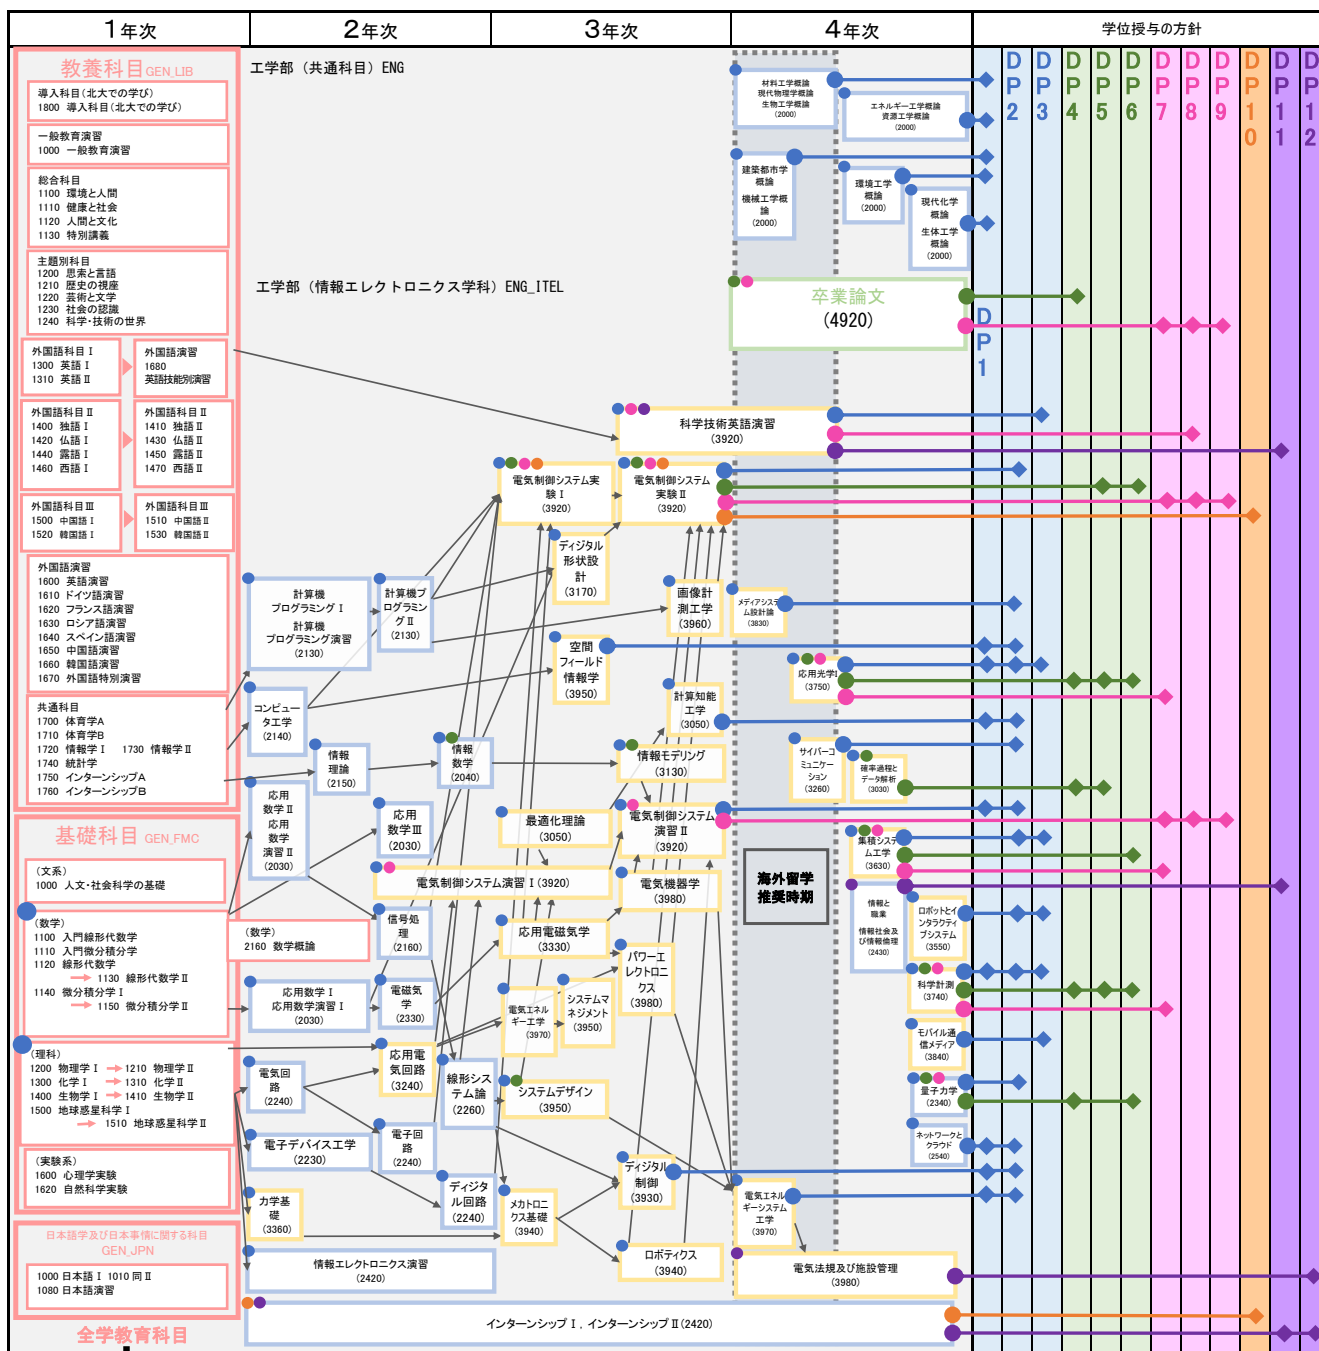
1年次 | 2年次 | 3年次 | 4年次 | 学位授与の方針

教養科目 GEN_LIB

導入科目(北大での学び)
1800 導入科目(北大での学び)

一般教育演習
1000 一般教育演習

総合科目
1100 環境と人間
1110 健康と社会
1120 人間と文化
1130 特別講義

主題別科目
1200 思索と言語
1210 歴史の視座
1220 芸術と文学
1230 社会の認識
1240 科学・技術の世界

外国語科目Ⅰ
1300 英語Ⅰ
1310 英語Ⅱ

外国語演習
1680 英語技能別演習

外国語科目Ⅱ
1400 独語Ⅰ
1420 仏語Ⅰ
1440 露語Ⅰ
1460 西語Ⅰ

外国語科目Ⅱ
1410 独語Ⅱ
1430 仏語Ⅱ
1450 露語Ⅱ
1470 西語Ⅱ

外国語科目Ⅲ
1500 中国語Ⅰ
1520 韓国語Ⅰ

外国語科目Ⅲ
1510 中国語Ⅱ
1530 韓国語Ⅱ

外国語演習
1600 英語演習
1610 ドイツ語演習
1620 フランス語演習
1630 ロシア語演習
1640 スペイン語演習
1650 中国語演習
1660 韓国語演習
1670 外国語特別演習

共通科目
1700 体育学A
1710 体育学B
1720 情報学Ⅰ 1730 情報学Ⅱ
1740 統計学
1750 インターンシップA
1760 インターンシップB

基礎科目 GEN_FMC

(文系)
1000 人文・社会科学の基礎

(数学)
1100 入門線形代数学
1110 入門微分積分学
1120 線形代数学
1130 線形代数学Ⅱ
1140 微分積分学Ⅰ
1150 微分積分学Ⅱ

(理科)
1200 物理学Ⅰ 1210 物理学Ⅱ
1300 化学Ⅰ 1310 化学Ⅱ
1400 生物学Ⅰ 1410 生物学Ⅱ
1500 地球惑星科学Ⅰ
1510 地球惑星科学Ⅱ

(実験系)
1600 心理学実験
1620 自然科学実験

日本語学及び日本事情に関する科目 GEN_JPN

1000 日本語Ⅰ 1010 同Ⅱ
1080 日本語演習

全学教育科目

工学部(共通科目)ENG

工学部(情報エレクトロニクス学科)ENG_ITEL

材料工学概論
現代物理学概論
生物工学概論
(2000)

エネルギー工学概論
資源工学概論
(2000)

建築都市学概論
機械工学概論
(2000)

環境工学概論
(2000)

現代化学概論
生体工学概論
(2000)

卒業論文
(4920)

科学技術英語演習
(3920)

電気制御システム実験Ⅰ
(3920)

電気制御システム実験Ⅱ
(3920)

ディジタル形状設計
(3170)

計算機プログラミングⅠ
計算機プログラミング演習
(2130)

計算機プログラミングⅡ
(2130)

画像計測工学
(3960)

メディアシステム設計論
(3830)

空間フィールド情報学
(3950)

応用光学Ⅰ
(3750)

コンピュータ工学
(2140)

計算知能工学
(3050)

情報理論
(2150)

情報数学
(2040)

情報モデリング
(3130)

サイバーコミュニケーション
(3260)

確率過程とデータ解析
(3030)

応用数学Ⅱ
応用数学演習Ⅱ
(2030)

応用数学Ⅲ
(2030)

最適化理論
(3050)

電気制御システム演習Ⅱ
(3920)

集積システム工学
(3630)

電気制御システム演習Ⅰ(3920)

電気機器学
(3980)

海外留学推奨時期

(数学)
2160 数学概論

信号処理
(2160)

応用電磁気学
(3330)

パワーエレクトロニクス
(3980)

情報と職業
情報社会及び情報倫理
(2430)

ロボットとインタラクティブシステム
(3550)

応用数学Ⅰ
応用数学演習Ⅰ
(2030)

電磁気学
(2330)

電気エネルギー工学
(3970)

システムマネジメント
(3950)

科学計測
(3740)

モバイル通信メディア
(3840)

電気回路
(2240)

応用電気回路
(3240)

線形システム論
(2260)

システムデザイン
(3950)

量子力学
(2340)

ネットワークとクラウド
(2540)

電子デバイス工学
(2230)

電子回路
(2240)

ディジタル制御
(3930)

電気エネルギーシステム工学
(3970)

力学基礎
(3360)

ディジタル回路
(2240)

メカトロニクス基礎
(3940)

ロボティクス
(3940)

電気法規及び施設管理
(3980)

情報エレクトロニクス演習
(2420)

インターンシップⅠ,インターンシップⅡ(2420)

DP1 DP2 DP3 DP4 DP5 DP6 DP7 DP8 DP9 DP10 DP11 DP12